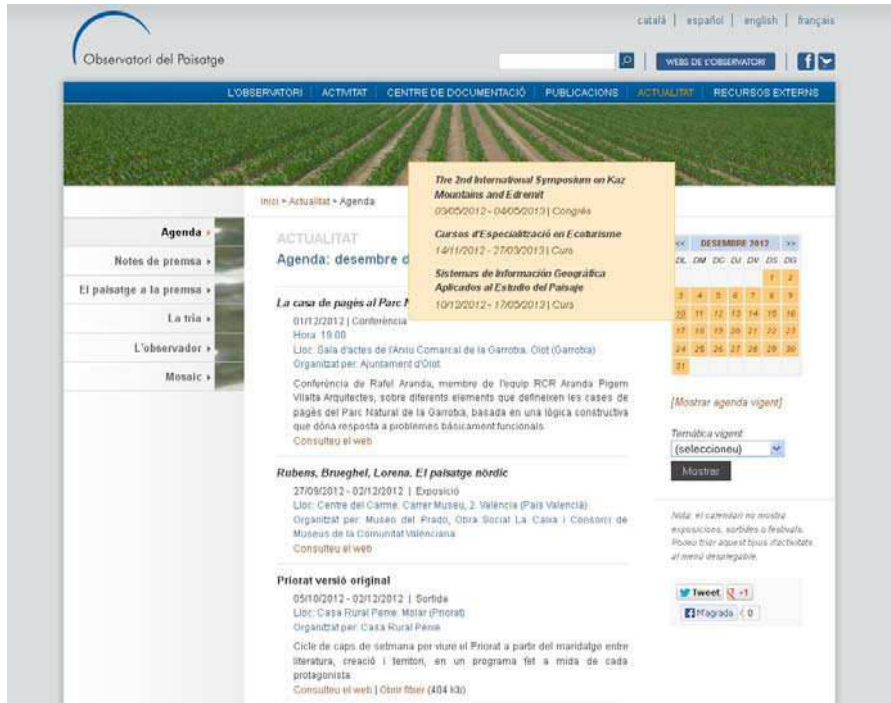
Observatori del Paisatge

català | español | english | français

WEBS DE L'OBSERVATORI

L'OBSERVATORI | ACTIVITAT | CENTRE DE DOCUMENTACIÓ | PUBLICACIONS | ACTUALITAT | RECURSOS EXTERNS

The 2nd International Symposium on Kaz Mountains and Edremit
03/05/2012 - 04/05/2013 | Congrés

Cursos d'Especialització en Ecoturisme
14/11/2012 - 27/03/2013 | Curs

Sistemas de Información Geográfica Aplicados al Estudio del Paisaje
10/12/2012 - 17/05/2013 | Curs

Inici » Actualitat » Agenda

Agenda »
Notes de premsa »
El paisatge a la premsa »
La tria »
L'observador »
Mosaic »

ACTUALITAT
Agenda: desembre d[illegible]

La casa de pagès al Parc N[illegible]
01/12/2012 | Conferència
Hora: 19:00
Lloc: Sala d'actes de l'Arxiu Comarcal de la Garrotxa. Olot (Garrotxa)
Organitzat per: Ajuntament d'Olot
Conferència de Rafel Aranda, membre de l'equip RCR Aranda Pigem Vilalta Arquitectes, sobre diferents elements que defineixen les cases de pagès del Parc Natural de la Garrotxa, basada en una lògica constructiva que dóna resposta a problemes bàsicament funcionals.
Consulteu el web

Rubens, Brueghel, Lorena. El paisatge nòrdic
27/09/2012 - 02/12/2012 | Exposició
Lloc: Centre del Carme. Carrer Museu, 2. València (País Valencià)
Organitzat per: Museo del Prado, Obra Social La Caixa i Consorci de Museus de la Comunitat Valenciana
Consulteu el web

Priorat versió original
05/10/2012 - 02/12/2012 | Sortida
Lloc: Casa Rural Pene. Molar (Priorat)
Organitzat per: Casa Rural Pene
Cicle de caps de setmana per viure el Priorat a partir del maridatge entre literatura, creació i territori, en un programa fet a mida de cada protagonista.
Consulteu el web | Obrir fitxer (404 kb)

<< DESEMBRE 2012 >>
| DL | DM | DC | DJ | DV | DS | DG |
|---|---|---|---|---|---|---|
| | | | | | 1 | 2 |
| 3 | 4 | 5 | 6 | 7 | 8 | 9 |
| 10 | 11 | 12 | 13 | 14 | 15 | 16 |
| 17 | 18 | 19 | 20 | 21 | 22 | 23 |
| 24 | 25 | 26 | 27 | 28 | 29 | 30 |
| 31 | | | | | | |

[Mostrar agenda vigent]

Temàtica vigent
(seleccioneu)
Mostrar

Nota: el calendari no mostra exposicions, sortides o festivals. Podeu triar aquest tipus d'activitats al menú desplegable.

Tweet +1
M'agrada 0